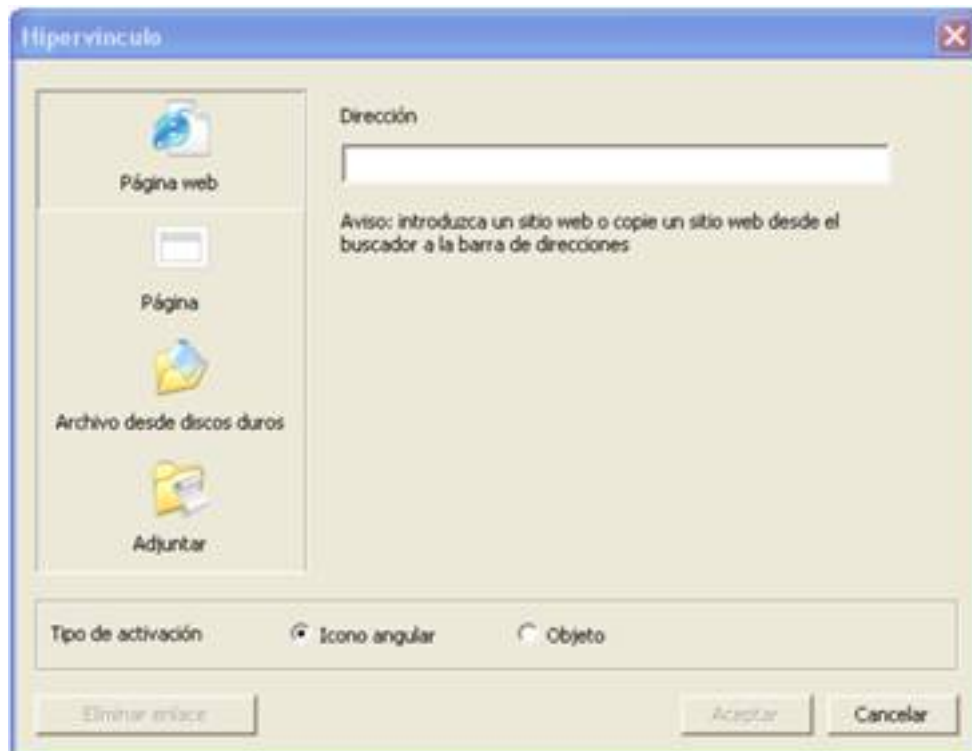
Hipervinculo

Página web

Página

Archivo desde discos duros

Adjuntar

Dirección

Aviso: introduzca un sitio web o copie un sitio web desde el buscador a la barra de direcciones

Tipo de activación

Icono angular

Objeto

Eliminar enlace

Aceptar

Cancelar